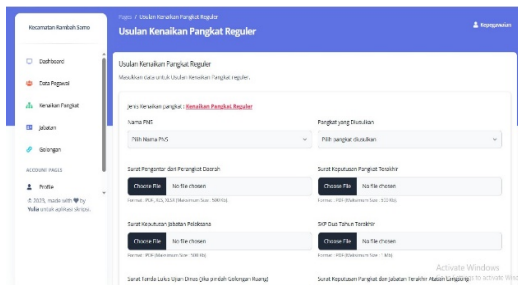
Kecamatan Rambah Samo

Dashboard
Data Pegawai
Kenaikan Pangkat
Jabatan
Golongan
ACCOUNT PAGES
Profile
© 2025, made with ♥ by Yuliа untuk aplikasi skripsi.

Pages / Usulan Kenaikan Pangkat Reguler
Usulan Kenaikan Pangkat Reguler

Kepegawaian

Usulan Kenaikan Pangkat Reguler
Masukkan data untuk Usulan Kenaikan Pangkat reguler.

Jenis Kenaikan pangkat : Kenaikan Pangkat Reguler

Nama PNS
Pilih Nama PNS

Pangkat yang Diusulkan
Pilih pangkat diusulkan

Surat Pengantar dari Perangkat Daerah
Choose File No file chosen
Format : PDF, JPG, JPEG (Maksimum Size : 500 Kb).

Surat Keputusan Pangkat Terakhir
Choose File No file chosen
Format : PDF (Maksimum Size : 512 Kb).

Surat Keputusan Jabatan Pelaksana
Choose File No file chosen
Format : PDF (Maksimum Size : 500 Kb).

SKP Dua Tahun Terakhir
Choose File No file chosen
Format : PDF (Maksimum Size : 1 Mb).

Surat Tanda Lulus Ujian Dinas (jika pindah Golongan Ruang)

Surat Keputusan Pangkat dan Jabatan Terakhir Atasan Langsung

Activate Windows
Go to Settings to activate Windows.